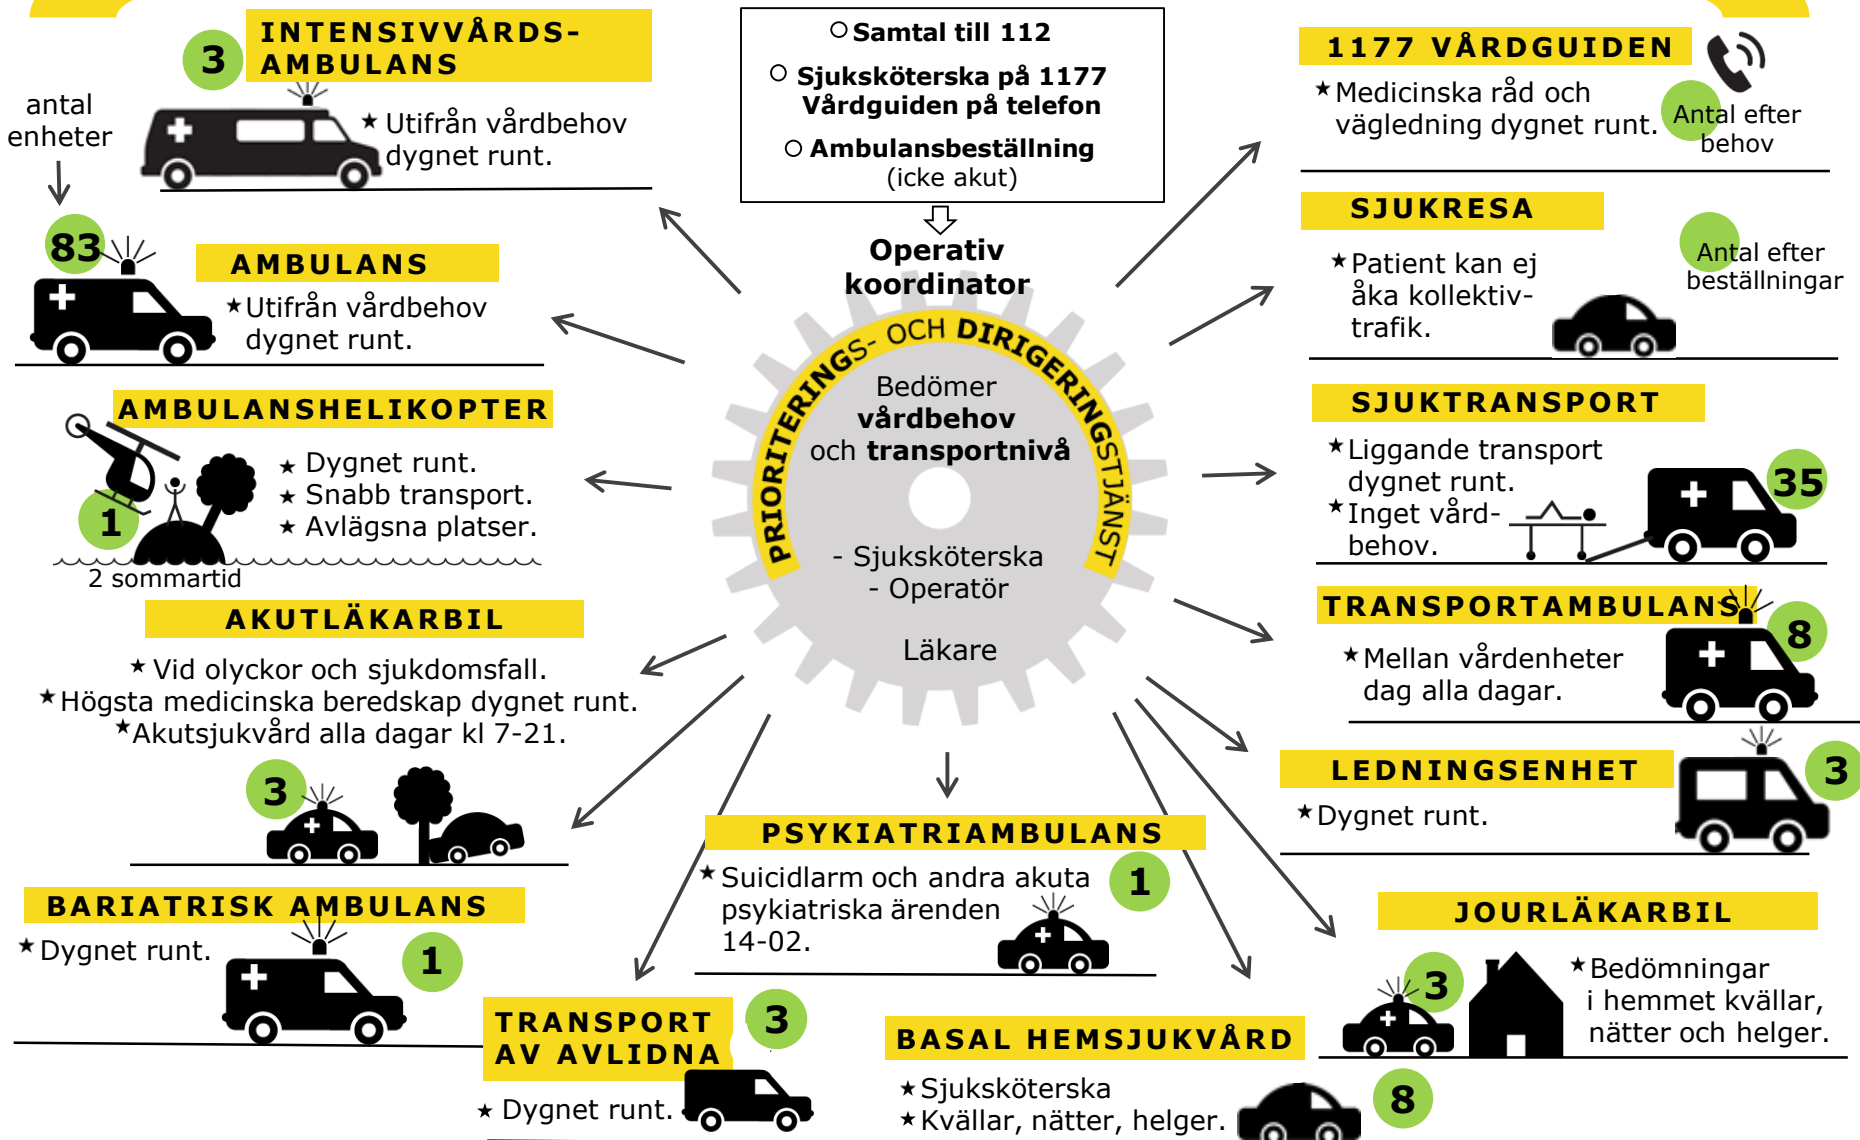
INTENSIVVÅRDS-AMBULANS

3

antal enheter

★ Utifrån vårdbehov dygnet runt.

○ Samtal till 112

○ Sjuksköterska på 1177 Vårdguiden på telefon

○ Ambulansbeställning (icke akut)

Operativ koordinator

1177 VÅRDGUIDEN

★ Medicinska råd och vägledning dygnet runt.

Antal efter behov

83

AMBULANS

★ Utifrån vårdbehov dygnet runt.

SJUKRESA

★ Patient kan ej åka kollektiv-trafik.

Antal efter beställningar

PRIORITERINGS- OCH DIRIGERINGSTJÄNST

Bedömer vårdbehov och transportnivå

- Sjuksköterska
- Operatör

Läkare

AMBULANSHELIKOPTER

★ Dygnet runt.
★ Snabb transport.
★ Avlägsna platser.

1

2 sommartid

SJUKTRANSPORT

★ Liggande transport dygnet runt.
★ Inget vård-behov.

35

AKUTLÄKARBIL

★ Vid olyckor och sjukdomsfall.
★ Högsta medicinska beredskap dygnet runt.
★ Akutsjukvård alla dagar kl 7-21.

3

TRANSPORTAMBULANS

8

★ Mellan vårdenheter dag alla dagar.

LEDNINGSENHET

3

★ Dygnet runt.

PSYKIATRIAMBULANS

★ Suicidlarm och andra akuta psykiatriska ärenden 14-02.

1

BARIATRISK AMBULANS

★ Dygnet runt.

1

JOURLÄKARBIL

3

★ Bedömningar i hemmet kvällar, nätter och helger.

TRANSPORT AV AVLIDNA

3

★ Dygnet runt.

BASAL HEMSJUKVÅRD

★ Sjuksköterska
★ Kvällar, nätter, helger.

8